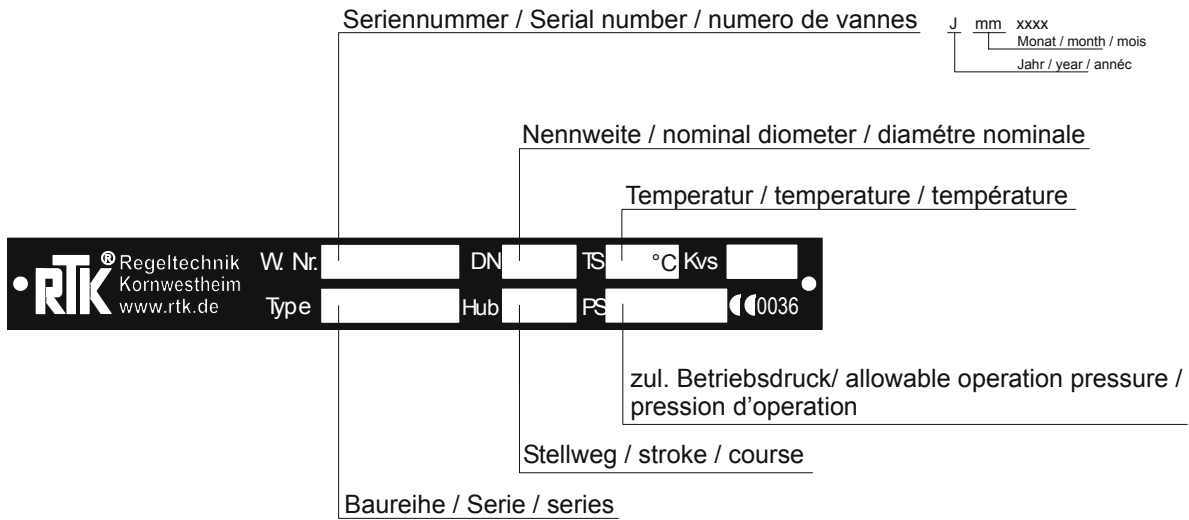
Seriennummer / Serial number / numero de vannes

J mm xxxx
Monat / month / mois
Jahr / year / annéc

Nennweite / nominal diometer / diamétre nominale

Temperatur / temperature / température

RTK® Regeltechnik Kornwestheim www.rtk.de W. Nr. DN TS °C Kvs
Type Hub PS C€0036

zul. Betriebsdruck/ allowable operation pressure / pression d'operation

Stellweg / stroke / course

Baureihe / Serie / series